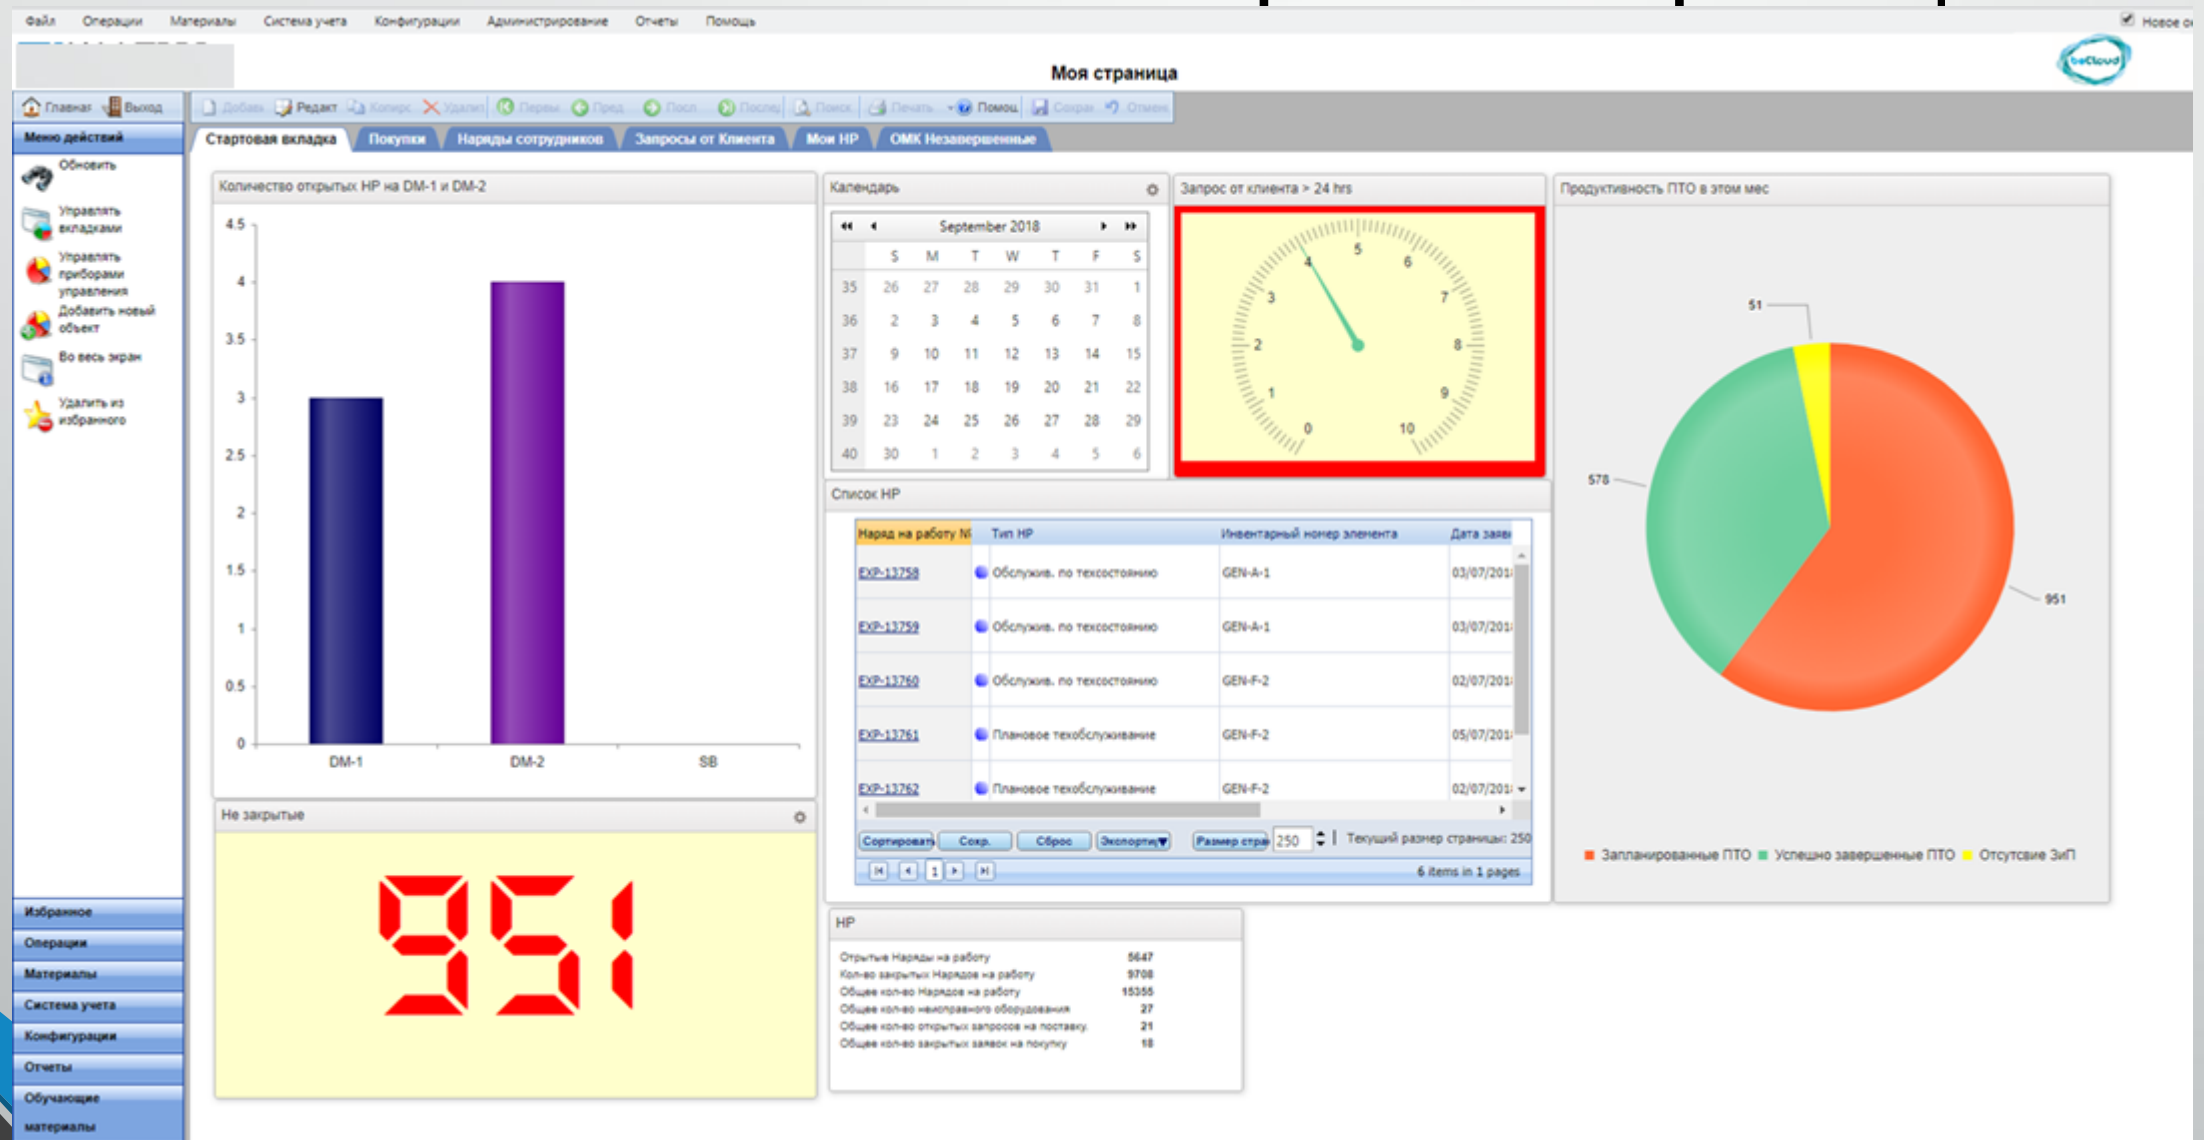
Файл Операции Материалы Система учета Конфигурации Администрирование Отчеты Помощь

Новое о

Моя страница

beCloud

Главная Выход

Добавь Редакт Копиро Удалить Первы Пред Посл Послед Поиск Печать Помощ Сохран Отмен

Меню действий

Обновить

Управлять вкладками

Управлять приборами управления

Добавить новый объект

Во весь экран

Удалить из избранного

Стартовая вкладка | Покупки | Наряды сотрудников | Запросы от Клиента | Мои НР | ОМК Незавершенные

Количество открытых НР на DM-1 и DM-2

4.5
4
3.5
3
2.5
2
1.5
1
0.5
0

DM-1 DM-2 SB

Календарь

September 2018

| | S | M | T | W | T | F | S |
|---|---|---|---|---|---|---|---|
| 35 | 26 | 27 | 28 | 29 | 30 | 31 | 1 |
| 36 | 2 | 3 | 4 | 5 | 6 | 7 | 8 |
| 37 | 9 | 10 | 11 | 12 | 13 | 14 | 15 |
| 38 | 16 | 17 | 18 | 19 | 20 | 21 | 22 |
| 39 | 23 | 24 | 25 | 26 | 27 | 28 | 29 |
| 40 | 30 | 1 | 2 | 3 | 4 | 5 | 6 |

Запрос от клиента > 24 hrs

0 1 2 3 4 5 6 7 8 9 10

Продуктивность ПТО в этом мес

51

578

951

Запланированные ПТО Успешно завершенные ПТО Отсутсвие ЗиП

Список НР

| Наряд на работу № | Тип НР | Инвентарный номер элемента | Дата заяв |
|---|---|---|---|
| EXP-13758 | Обслужив. по техсостоянию | GEN-A-1 | 03/07/201 |
| EXP-13759 | Обслужив. по техсостоянию | GEN-A-1 | 03/07/201 |
| EXP-13760 | Обслужив. по техсостоянию | GEN-F-2 | 02/07/201 |
| EXP-13761 | Плановое техобслуживание | GEN-F-2 | 05/07/201 |
| EXP-13762 | Плановое техобслуживание | GEN-F-2 | 02/07/201 |

Сортировать Сохр. Сброс Экспорт Размер стра 250 Текущий размер страницы: 250

1

6 items in 1 pages

Не закрытые

951

НР

Открытые Наряды на работу 5647
Кол-во закрытых Нарядов на работу 9708
Общее кол-во Нарядов на работу 15355
Общее кол-во неисправного оборудования 27
Общее кол-во открытых запросов на поставку 21
Общее кол-во закрытых заявок на покупку 18

Избранное
Операции
Материалы
Система учета
Конфигурации
Отчеты
Обучающие материалы